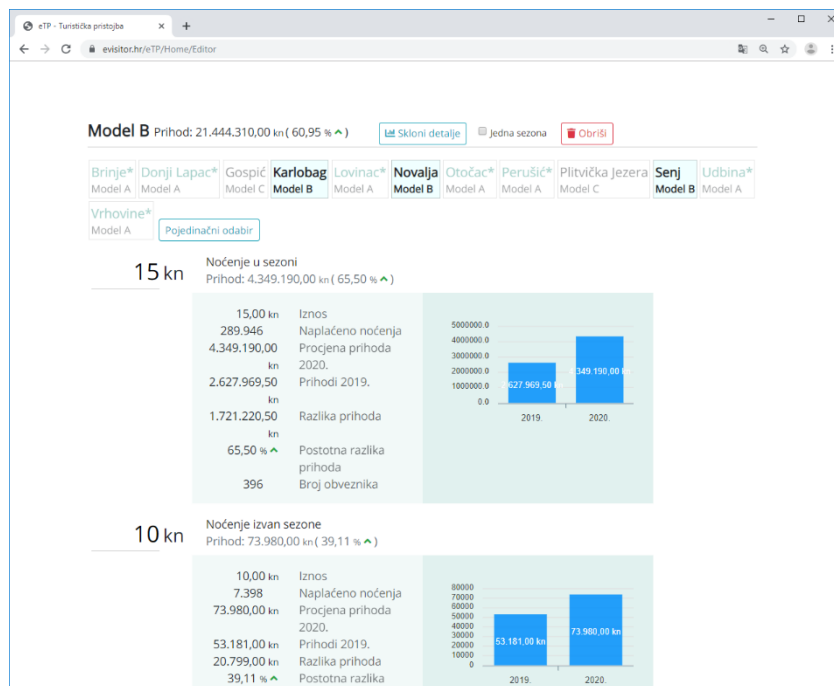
eTP - Turistička pristojba × +

evisitor.hr/eTP/Home/Editor

Model B Prihod: 21.444.310,00 kn ( 60,95 % ^ )

Skloni detalje

Jedna sezona

Obriši

| Brinje* Model A | Donji Lapac* Model A | Gospić Model C | Karlobag Model B | Lovinac* Model A | Novalja Model B | Otočac* Model A | Perušić* Model A | Plitvička Jezera Model C | Senj Model B | Udbina* Model A |
|---|---|---|---|---|---|---|---|---|---|---|

Vrhovine* Model A

Pojedinačni odabir

15 kn

Noćenje u sezoni
Prihod: 4.349.190,00 kn ( 65,50 % ^ )

| | |
|---|---|
| 15,00 kn | Iznos |
| 289.946 | Naplaćeno noćenja |
| 4.349.190,00 kn | Procjena prihoda 2020. |
| 2.627.969,50 kn | Prihodi 2019. |
| 1.721.220,50 kn | Razlika prihoda |
| 65,50 % ^ | Postotna razlika prihoda |
| 396 | Broj obveznika |

5000000.0
4000000.0
3000000.0
2000000.0
1000000.0
0.0
2.627.969,50 kn
4.349.190,00 kn
2019.
2020.

10 kn

Noćenje izvan sezone
Prihod: 73.980,00 kn ( 39,11 % ^ )

| | |
|---|---|
| 10,00 kn | Iznos |
| 7.398 | Naplaćeno noćenja |
| 73.980,00 kn | Procjena prihoda 2020. |
| 53.181,00 kn | Prihodi 2019. |
| 20.799,00 kn | Razlika prihoda |
| 39,11 % ^ | Postotna razlika |

80000
70000
60000
50000
40000
30000
20000
10000
0
53.181,00 kn
73.980,00 kn
2019.
2020.